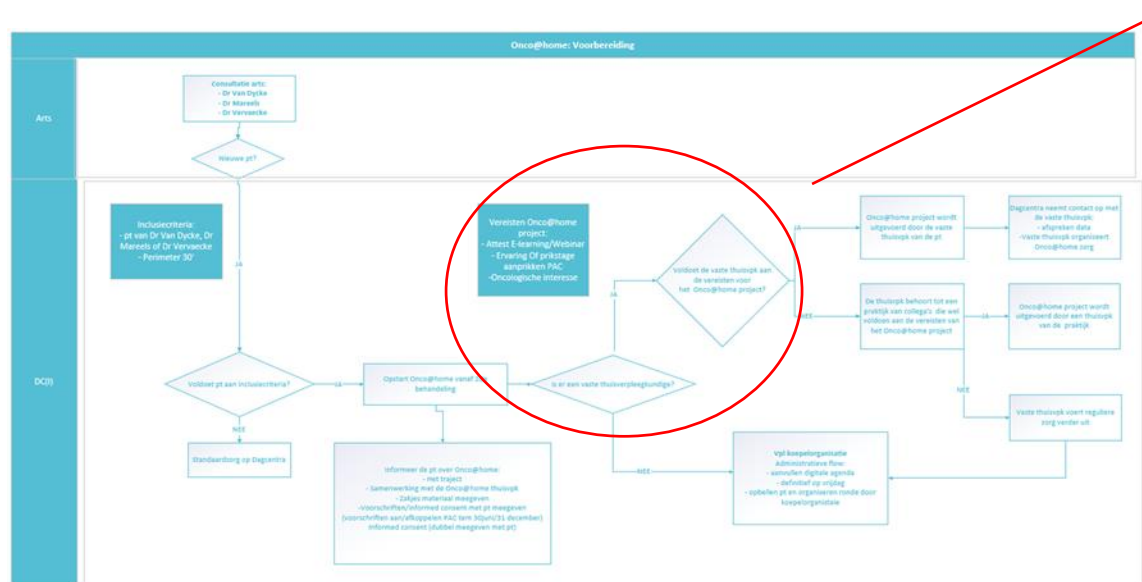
Onco@home: Voorbereiding

Arts

Consultatie arts:
- Dr Van Dycke
- Dr Mareels
- Dr Vervaecke

Nieuwe pt?

DC(I)

Inclusiecriteria:
- pt van Dr Van Dycke, Dr Mareels of Dr Vervaecke
- Perimeter 30'

JA

Vereisten Onco@home project:
- Attest E-learning/Webinar
- Ervaring Of prikstage aanprikken PAC
-Oncologische interesse

Voldoet de vaste thuisvpk aan de vereisten voor het Onco@home project?

JA

Onco@home project wordt uitgevoerd door de vaste thuisvpk van de pt

Dagcentra neemt contact op met de vaste thuisvpk:
- afspreken data
-Vaste thuisvpk organiseert Onco@home zorg

NEE

De thuisvpk behoort tot een praktijk van collega's die wel voldoen aan de vereisten van het Onco@home project

JA

Onco@home project wordt uitgevoerd door een thuisvpk van de praktijk

NEE

Vaste thuisvpk voert reguliere zorg verder uit

Voldoet pt aan inclusiecriteria?

JA

Opstart Onco@home vanaf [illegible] behandeling

Is er een vaste thuisverpleegkundige?

JA

NEE

Standaardzorg op Dagcentra

Informeer de pt over Onco@home:
- Het traject
- Samenwerking met de Onco@home thuisvpk
- Zakjes materiaal meegeven
-Voorschriften/informed consent met pt meegeven (voorschriften aan/afkoppelen PAC tem 30juni/31 december)
Informed consent (dubbel meegeven met pt)

NEE

Vpl koepelorganisatie
Administratieve flow:
- aanvullen digitale agenda
- definitief op vrijdag
- opbellen pt en organiseren ronde door koepelorganisatie